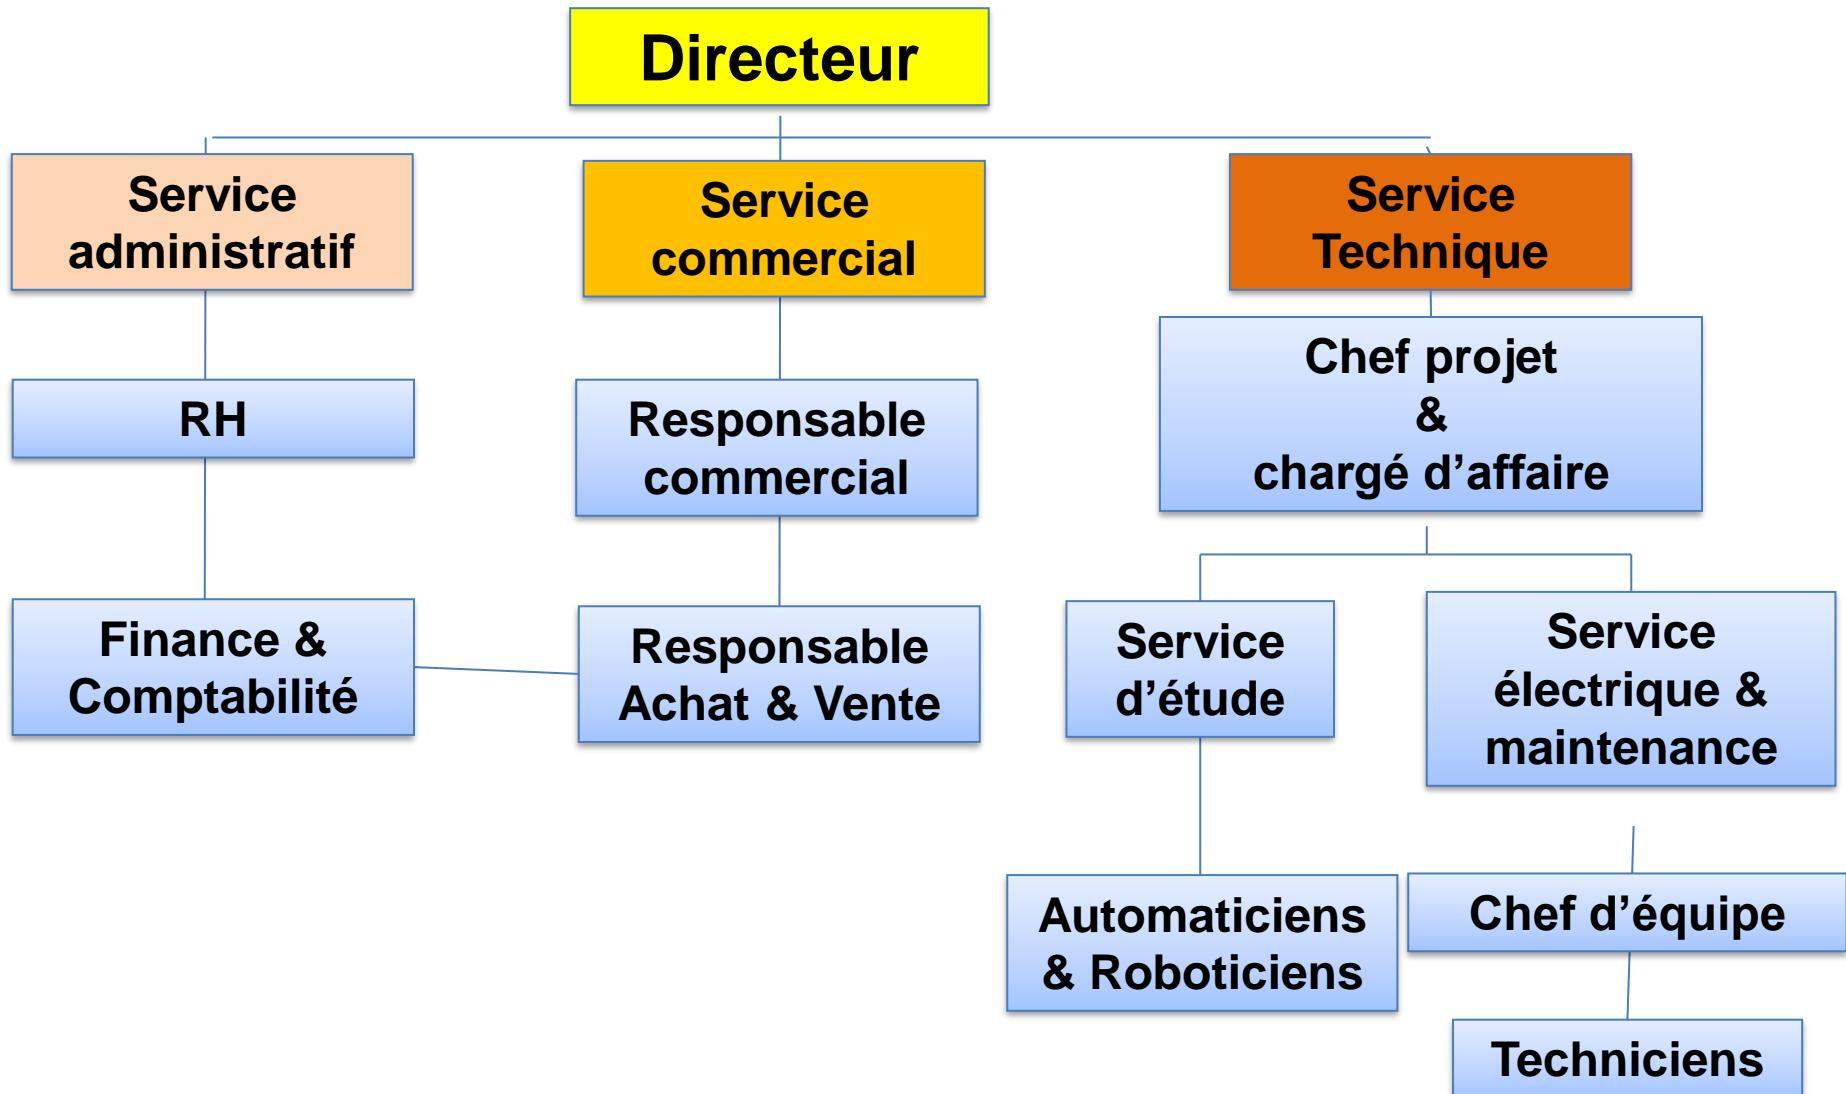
Directeur

Service administratif

Service commercial

Service Technique

RH

Responsable commercial

Chef projet & chargé d’affaire

Finance & Comptabilité

Responsable Achat & Vente

Service d’étude

Service électrique & maintenance

Automaticiens & Roboticiens

Chef d’équipe

Techniciens